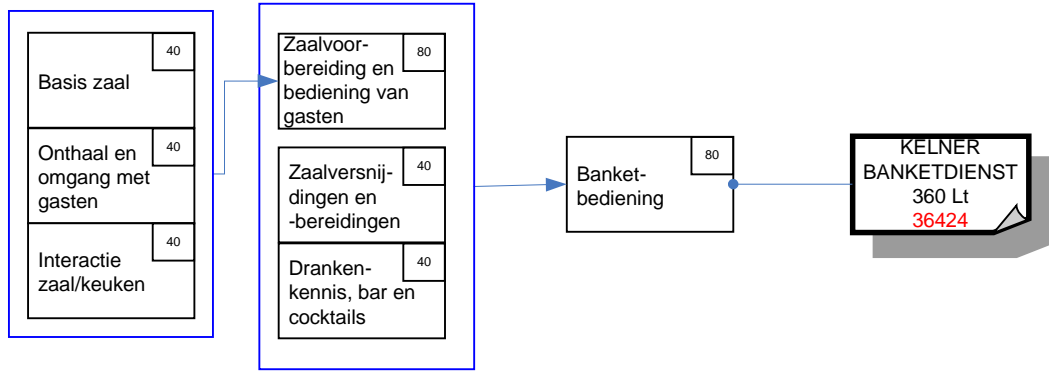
Basis zaal 40

Onthaal en omgang met gasten 40

Interactie zaal/keuken 40

Zaalvoorbereiding en bediening van gasten 80

Zaalversnijdingen en -bereidingen 40

Drankenkennis, bar en cocktails 40

Banketbediening 80

KELNER BANKETDIENST 360 Lt 36424